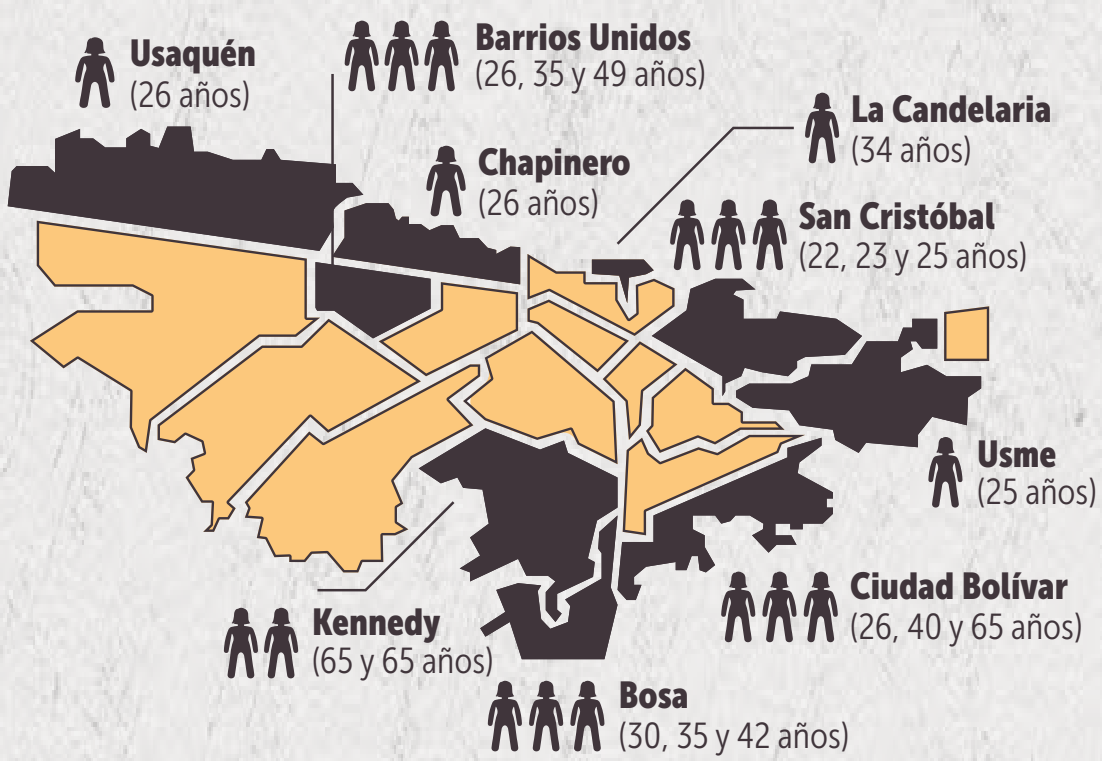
Usaquén
(26 años)

Barrios Unidos
(26, 35 y 49 años)

La Candelaria
(34 años)

Chapinero
(26 años)

San Cristóbal
(22, 23 y 25 años)

Usme
(25 años)

Ciudad Bolívar
(26, 40 y 65 años)

Kennedy
(65 y 65 años)

Bosa
(30, 35 y 42 años)